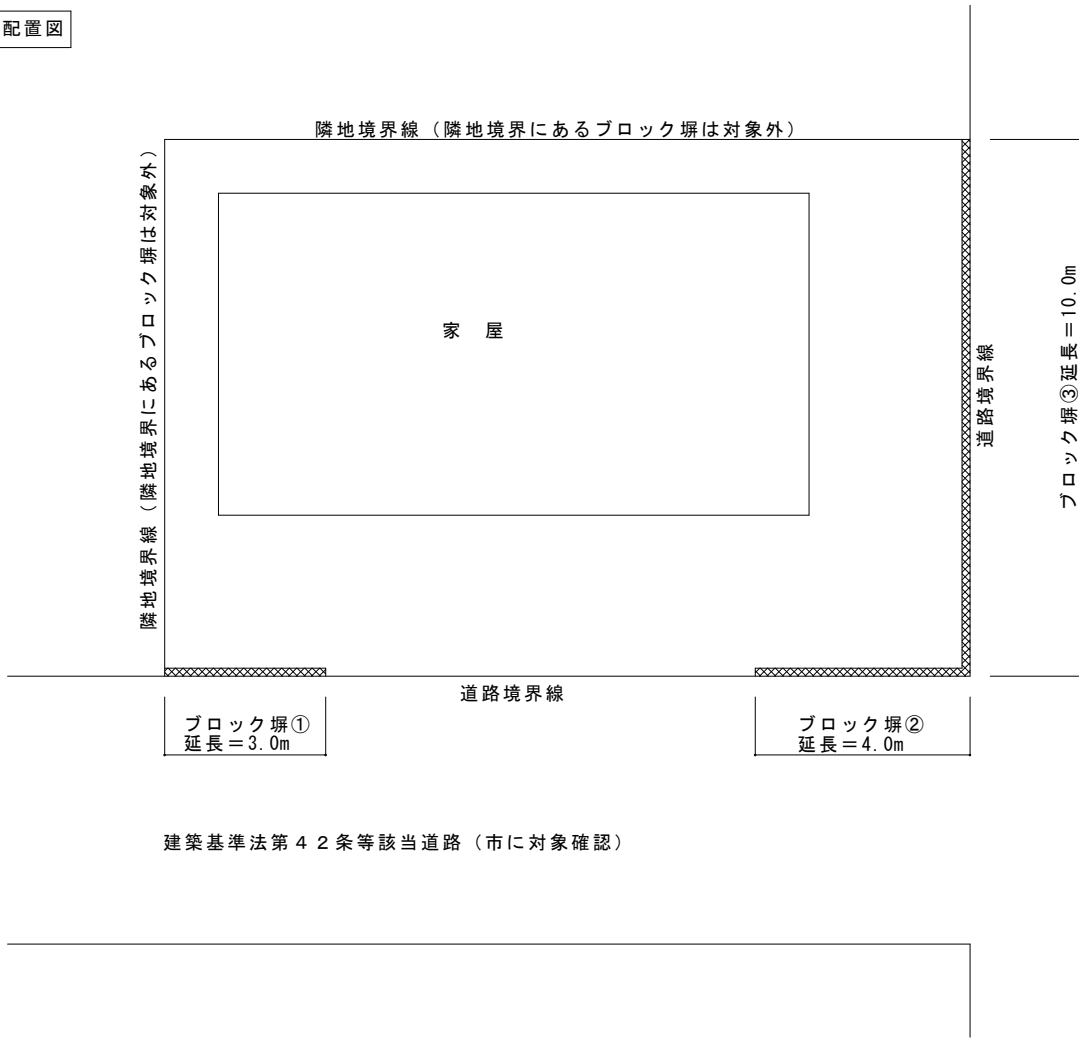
配置図

隣地境界線（隣地境界にあるブロック塀は対象外）

隣地境界線（隣地境界にあるブロック塀は対象外）

家　屋

道路境界線

ブロック塀③延長＝10.0m

道路境界線

ブロック塀①
延長＝3.0m

ブロック塀②
延長＝4.0m

建築基準法第４２条等該当道路（市に対象確認）